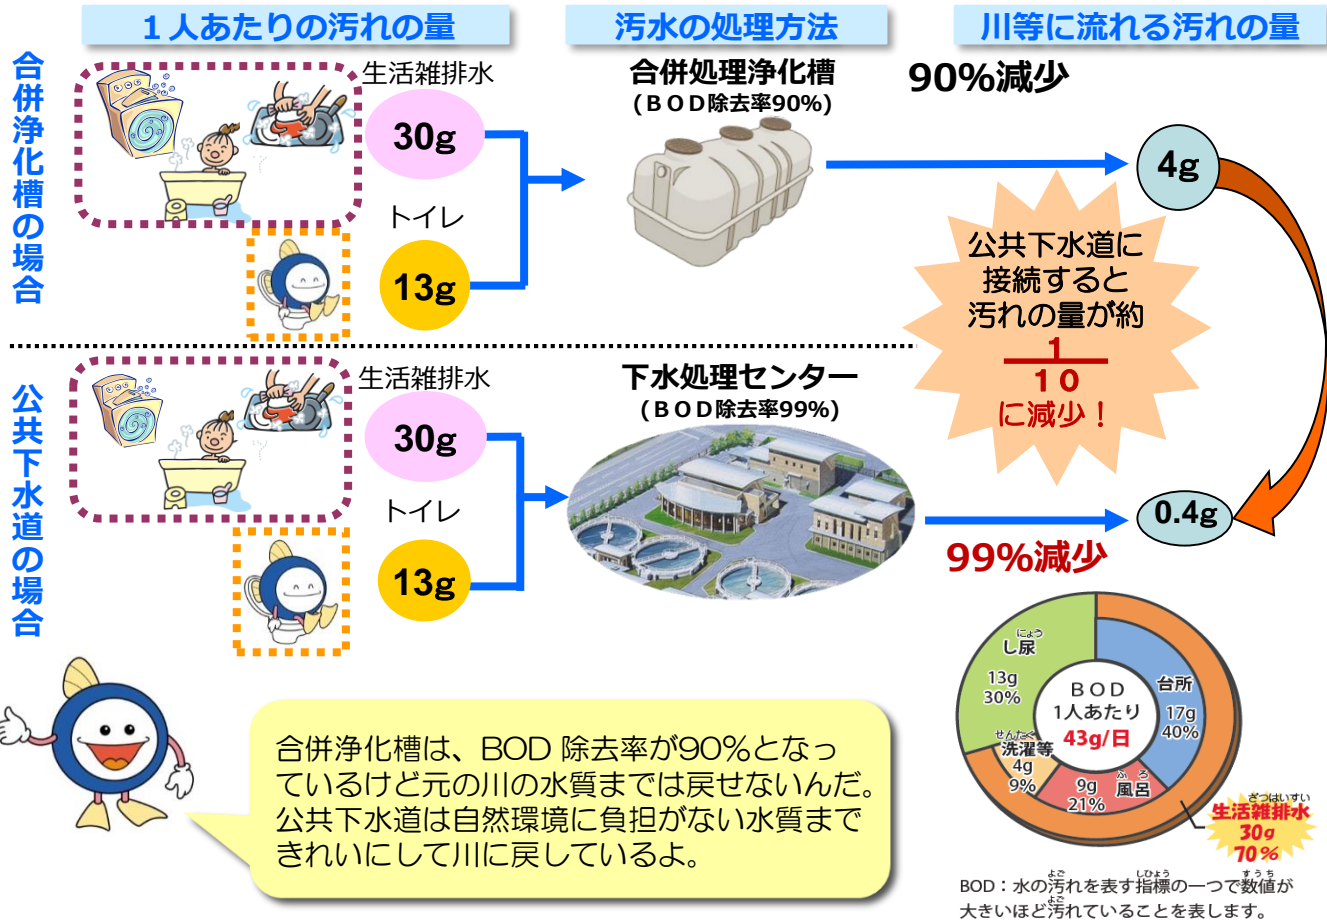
１人あたりの汚れの量

汚水の処理方法

川等に流れる汚れの量

合併浄化槽の場合

生活雑排水

30g

トイレ

13g

合併処理浄化槽
（ＢＯＤ除去率90%）

90%減少

4g

公共下水道に接続すると汚れの量が約 $\frac{1}{10}$ に減少！

公共下水道の場合

生活雑排水

30g

トイレ

13g

下水処理センター
（ＢＯＤ除去率99%）

0.4g

99%減少

合併浄化槽は、BOD 除去率が90%となっているけど元の川の水質までは戻せないんだ。公共下水道は自然環境に負担がない水質まできれいにして川に戻しているよ。

にょう
し尿
13g
30%

台所
17g
40%

BOD
1人あたり
43g/日

せんたく
洗濯等
4g
9%

9g
21%

ふろ
風呂

ざつはいすい
生活雑排水
30g
70%

BOD：水の汚れを表す指標の一つで数値が大きいほど汚れていることを表します。